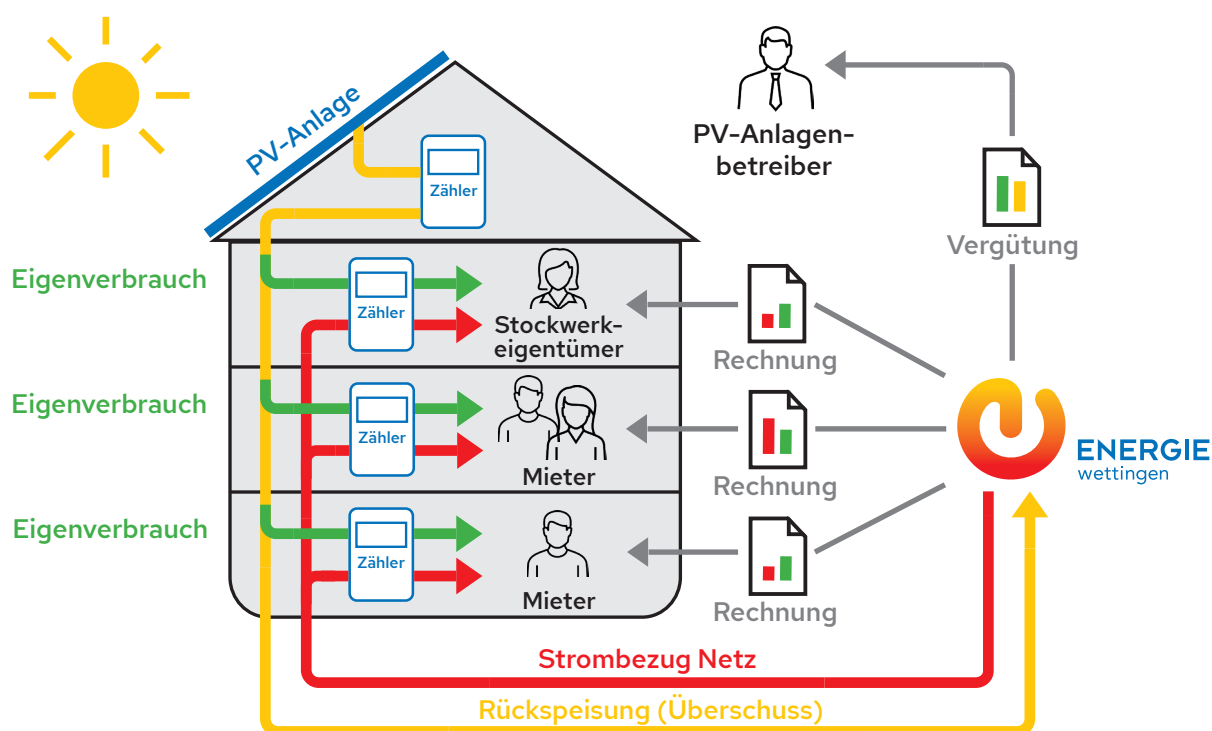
PV-Anlage

Zähler

PV-Anlagenbetreiber

Vergütung

Eigenverbrauch

Zähler

Stockwerkeigentümer

Rechnung

Eigenverbrauch

Zähler

Mieter

Rechnung

ENERGIE wettingen

Eigenverbrauch

Zähler

Mieter

Rechnung

Strombezug Netz

Rückspeisung (Überschuss)